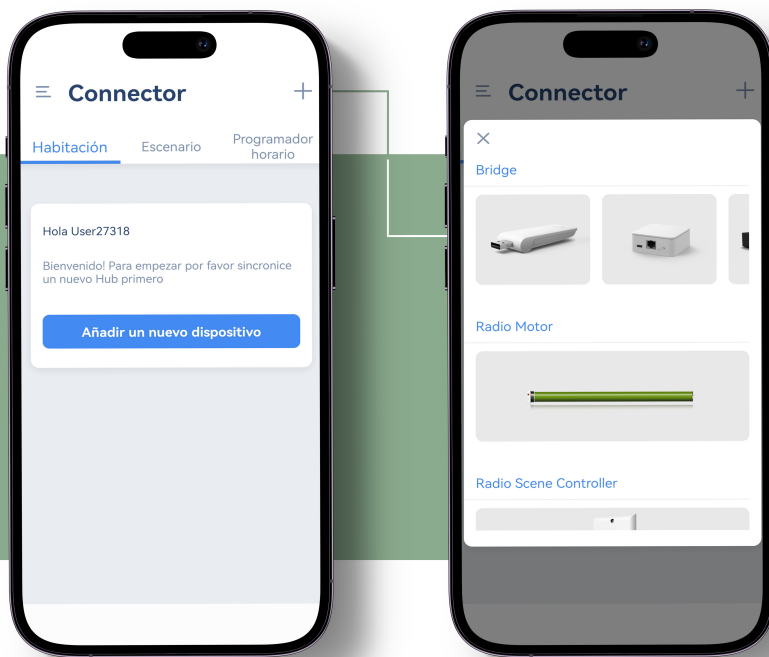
Connector

Habitación Escenario Programador horario

Hola User27318

Bienvenido! Para empezar por favor sincronice un nuevo Hub primero

Añadir un nuevo dispositivo

Connector

Bridge

Radio Motor

Radio Scene Controller